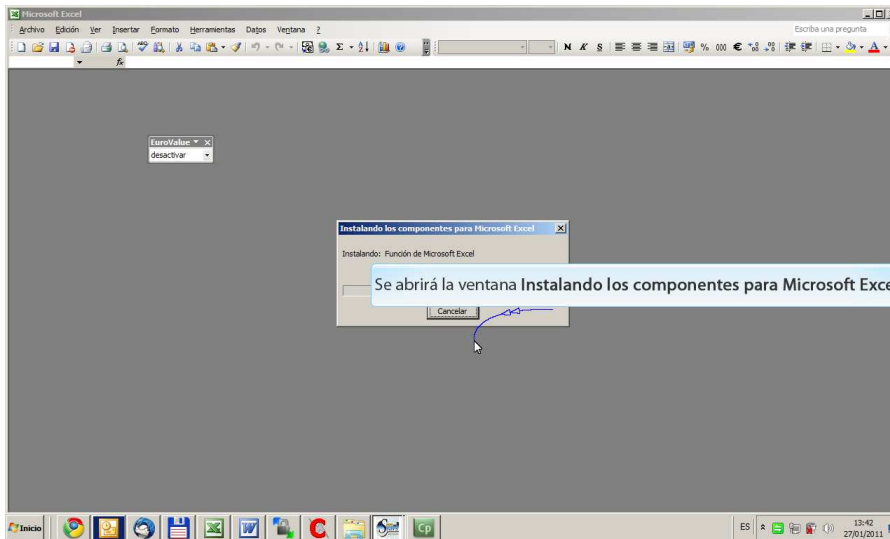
Microsoft Excel

Archivo Edición Ver Insertar Formato Herramientas Datos Ventana ?

Escriba una pregunta

N K S % 000 € ,00

$f_x$

EuroValue ×
desactivar

Instalando los componentes para Microsoft Excel

Instalando: Función de Microsoft Excel

Se abrirá la ventana **Instalando los componentes para Microsoft Exce**

Cancelar

Inicio

Cp

ES

13:42
27/01/2011